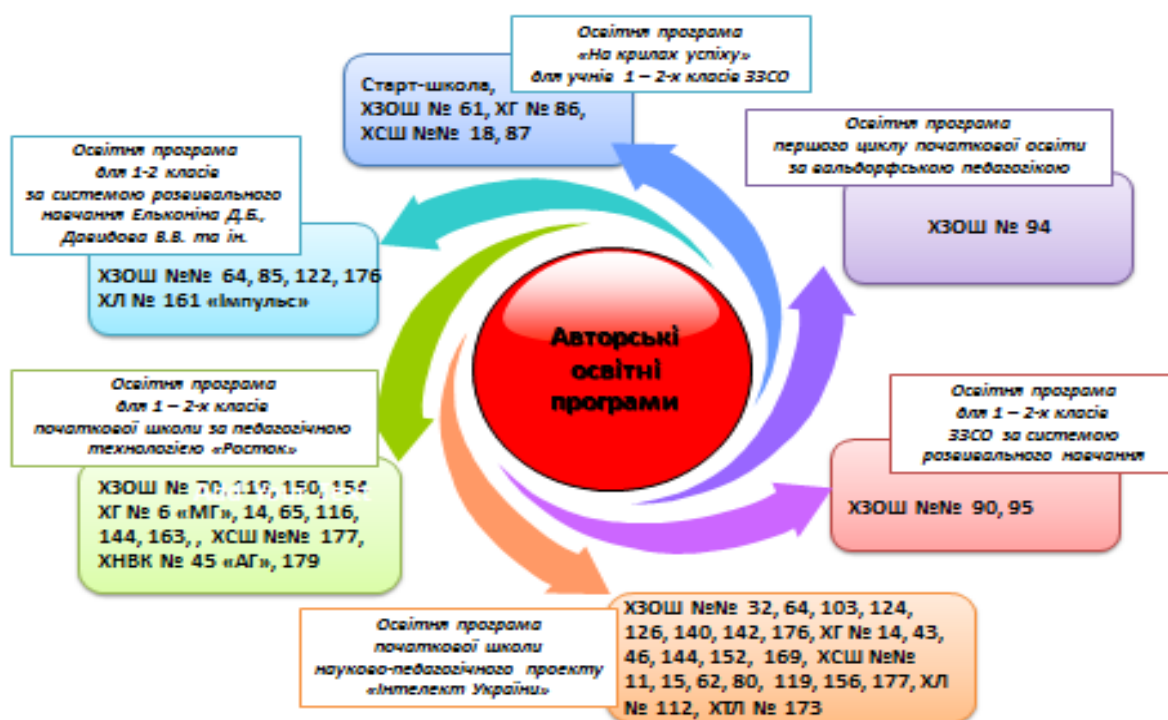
Авторські освітні програми

Освітня програма «На крилах успіху» для учнів 1 – 2-х класів ЗЗСО

Старт-школа, ХЗОШ № 61, ХГ № 86, ХСШ №№ 18, 87

Освітня програма першого циклу початкової освіти за вальдорфською педагогікою

ХЗОШ № 94

Освітня програма для 1-2 класів за системою розвивального навчання Ельконіна Д.Б., Давидова В.В. та ін.

ХЗОШ №№ 64, 85, 122, 176 ХЛ № 161 «Імпульс»

Освітня програма для 1 – 2-х класів початкової школи за педагогічною технологією «Росток»

ХЗОШ № 70, 119, 150, 154 ХГ № 6 «МГ», 14, 65, 116, 144, 163, , ХСШ №№ 177, ХНВК № 45 «АГ», 179

Освітня програма для 1 – 2-х класів ЗЗСО за системою розвивального навчання

ХЗОШ №№ 90, 95

Освітня програма початкової школи науково-педагогічного проекту «Інтелект України»

ХЗОШ №№ 32, 64, 103, 124, 126, 140, 142, 176, ХГ № 14, 43, 46, 144, 152, 169, ХСШ №№ 11, 15, 62, 80, 119, 156, 177, ХЛ № 112, ХТЛ № 173